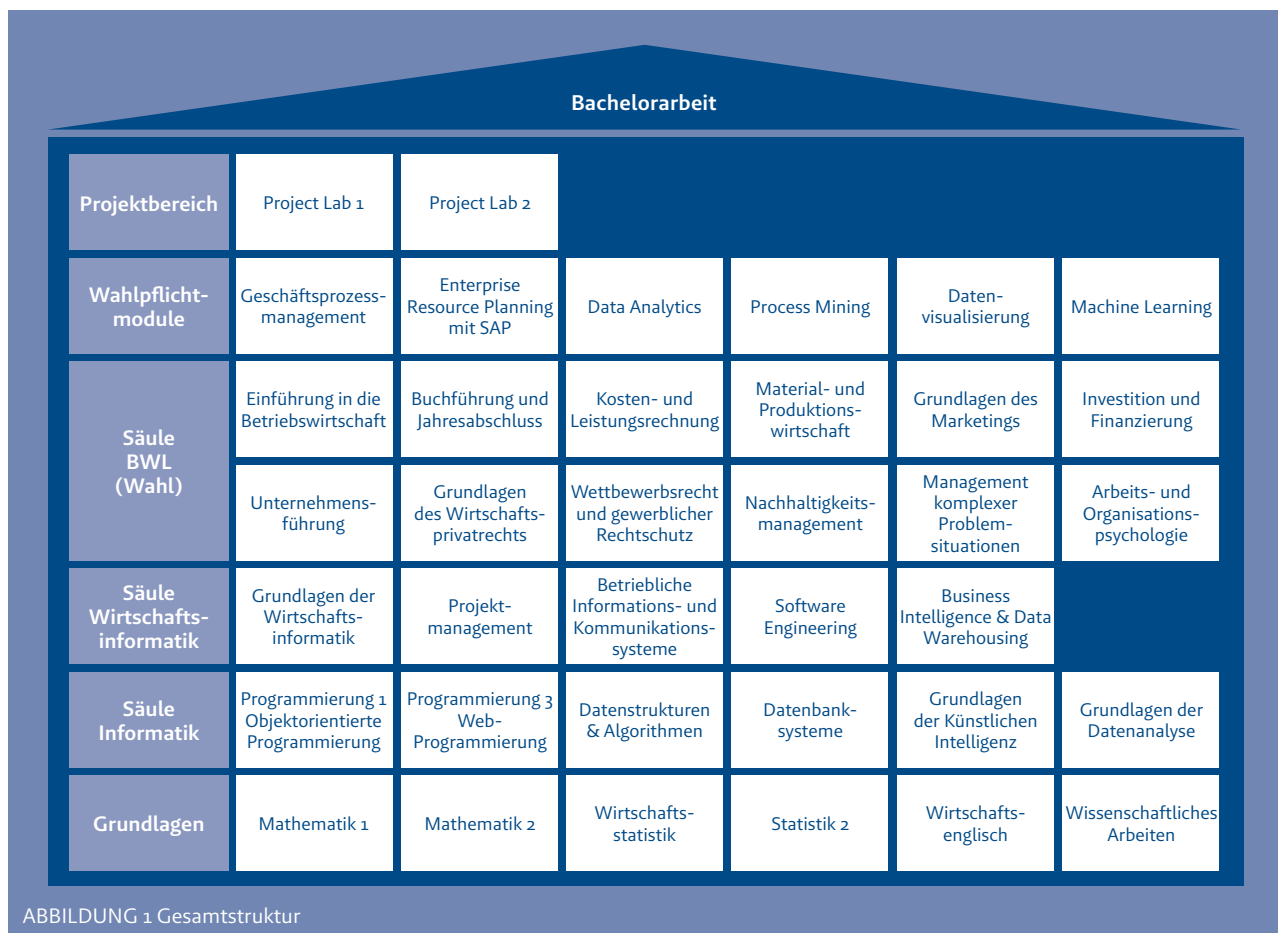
Bachelorarbeit

| | | | | | | |
|---|---|---|---|---|---|---|
| Projektbereich | Project Lab 1 | Project Lab 2 | | | | |
| Wahlpflichtmodule | Geschäftsprozessmanagement | Enterprise Resource Planning mit SAP | Data Analytics | Process Mining | Datenvisualisierung | Machine Learning |
| Säule BWL (Wahl) | Einführung in die Betriebswirtschaft | Buchführung und Jahresabschluss | Kosten- und Leistungsrechnung | Material- und Produktionswirtschaft | Grundlagen des Marketings | Investition und Finanzierung |
| | Unternehmensführung | Grundlagen des Wirtschaftsprivatrechts | Wettbewerbsrecht und gewerblicher Rechtschutz | Nachhaltigkeitsmanagement | Management komplexer Problemsituationen | Arbeits- und Organisationspsychologie |
| Säule Wirtschaftsinformatik | Grundlagen der Wirtschaftsinformatik | Projektmanagement | Betriebliche Informations- und Kommunikationssysteme | Software Engineering | Business Intelligence & Data Warehousing | |
| Säule Informatik | Programmierung 1 Objektorientierte Programmierung | Programmierung 3 Web-Programmierung | Datenstrukturen & Algorithmen | Datenbanksysteme | Grundlagen der Künstlichen Intelligenz | Grundlagen der Datenanalyse |
| Grundlagen | Mathematik 1 | Mathematik 2 | Wirtschaftsstatistik | Statistik 2 | Wirtschaftsenglisch | Wissenschaftliches Arbeiten |

ABBILDUNG 1 Gesamtstruktur